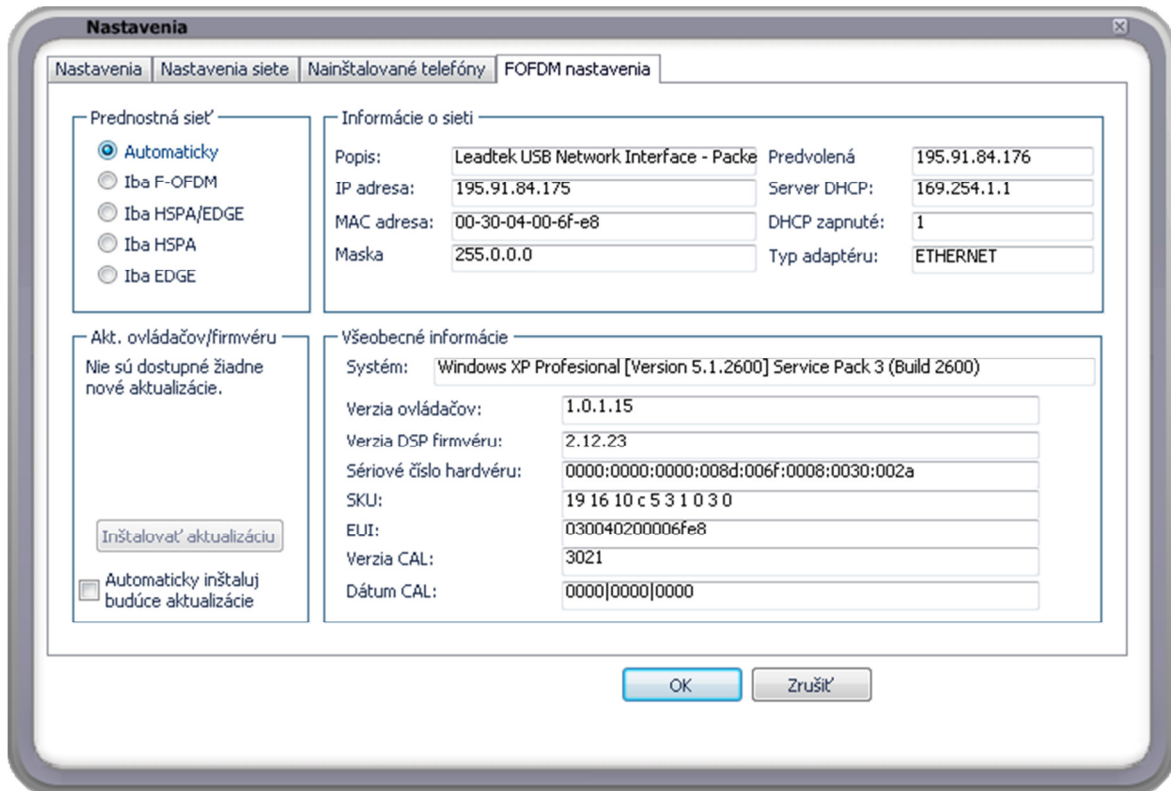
Nastavenia

Nastavenia | Nastavenia siete | Nainštalované telefóny | FOFDM nastavenia

Prednostná sieť
Automaticky
Iba F-OFDM
Iba HSPA/EDGE
Iba HSPA
Iba EDGE

Informácie o sieti

| | | | |
|---|---|---|---|
| Popis: | Leadtek USB Network Interface - Packe | Predvolená | 195.91.84.176 |
| IP adresa: | 195.91.84.175 | Server DHCP: | 169.254.1.1 |
| MAC adresa: | 00-30-04-00-6f-e8 | DHCP zapnuté: | 1 |
| Maska | 255.0.0.0 | Typ adaptéru: | ETHERNET |

Akt. ovládačov/firmvéru
Nie sú dostupné žiadne nové aktualizácie.

Inštalovať aktualizáciu

Automaticky inštaluj budúce aktualizácie

Všeobecné informácie

| | |
|---|---|
| Systém: | Windows XP Profesional [Version 5.1.2600] Service Pack 3 (Build 2600) |
| Verzia ovládačov: | 1.0.1.15 |
| Verzia DSP firmvéru: | 2.12.23 |
| Sériové číslo hardvéru: | 0000:0000:0000:008d:006f:0008:0030:002a |
| SKU: | 19 16 10 c 5 3 1 0 3 0 |
| EUI: | 030040200006fe8 |
| Verzia CAL: | 3021 |
| Dátum CAL: | 0000\|0000\|0000 |

OK
Zrušiť